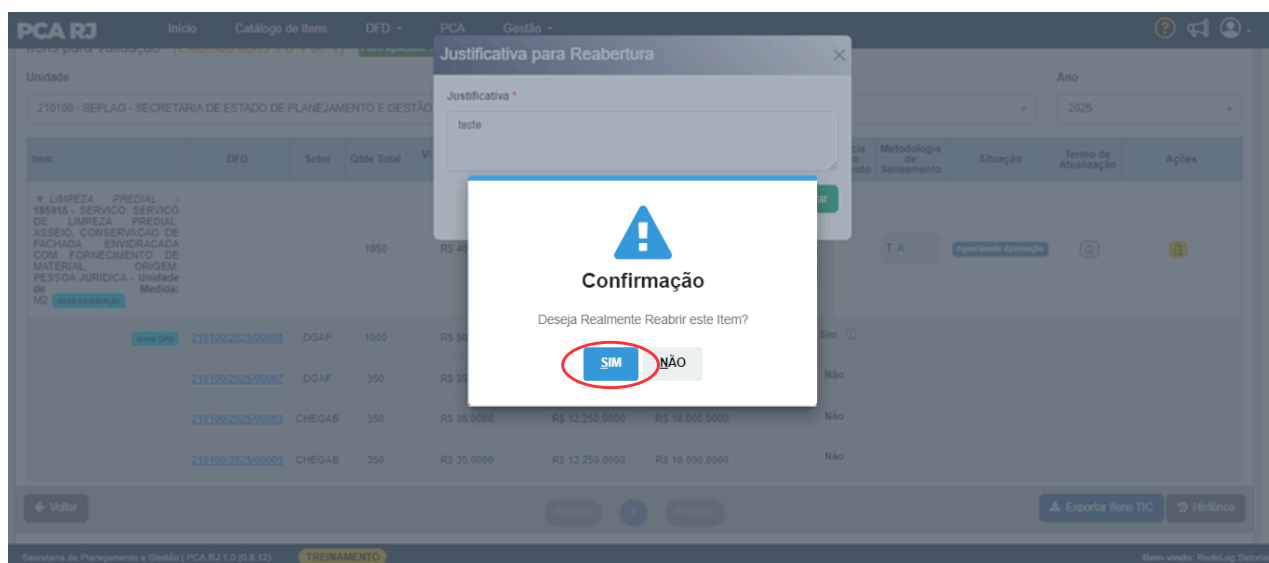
PCA RJ Início Catálogo de Itens DFD PCA Gestão

Unidade

210100 - SEPLAG - SECRETARIA DE ESTADO DE PLANEJAMENTO E GESTÃO

Ano

2025

Justificativa para Reabertura

Justificativa *

teste

| Item | DFD | Setor | Qtde Total | | Metodologia de Saneamento | Situação | Termo de Atualização | Ações |
|---|---|---|---|---|---|---|---|---|
| ▼ LIMPEZA PREDIAL - 185915 - SERVICO SERVICO DE LIMPEZA PREDIAL, ASSEIO, CONSERVACAO DE FACHADA ENVIDRACADA COM FORNECIMENTO DE MATERIAL, ORIGEM: PESSOA JURIDICA - Unidade de Medida: M2 Nova Atualização | | | 1050 | R$ 4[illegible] | T.A | Aguardando Aprovação | | |
| Novo DFD | 210100/2025/00000 | DGAF | 1000 | R$ 5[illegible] | Sim | | | |
| | 210100/2025/00007 | DGAF | 350 | R$ 3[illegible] | Não | | | |
| | 210100/2025/00003 | CHEGAB | 350 | R$ 35.0000 R$ 12.250.0000 R$ 10.000.0000 | Não | | | |
| | 210100/2025/00005 | CHEGAB | 350 | R$ 35.0000 R$ 12.250.0000 R$ 10.000.0000 | Não | | | |

Confirmação

Deseja Realmente Reabrir este Item?

SIM NÃO

← Voltar

Exportar Itens TIC Histórico

Secretaria de Planejamento e Gestão | PCA.RJ 1.0 (0.8.12) TREINAMENTO

Bem-vindo: RedeLog Setorial